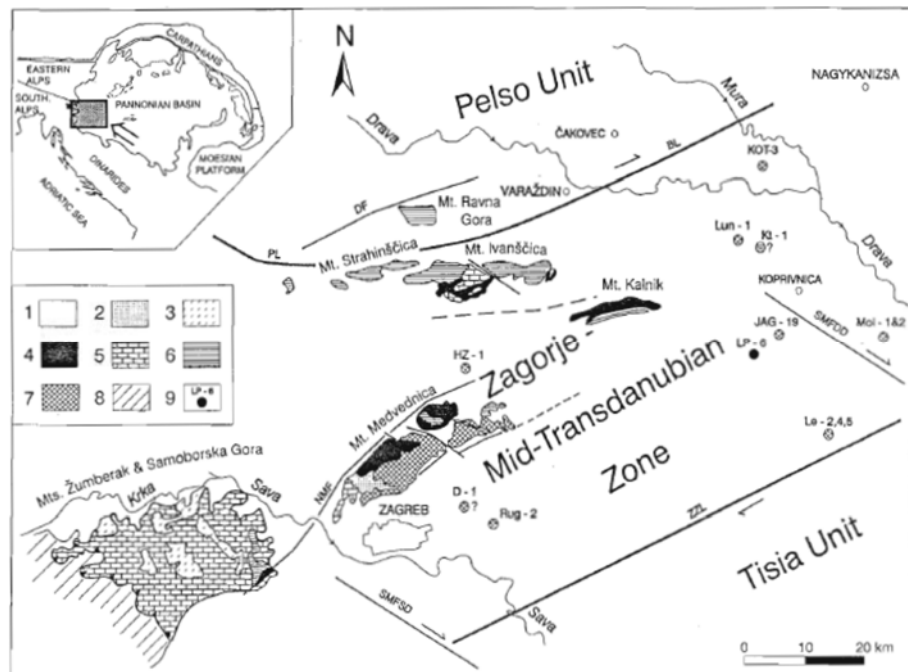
EASTERN ALPS
CARPATHIANS
SOUTH. ALPS
PANNONIAN BASIN
DINARIDES
ADRIATIC SEA
MOESIAN PLATFORM

N

Pelso Unit
NAGYKANIZSA
Mura
Drava
ČAKOVEC
BL
KOT-3
VARAŽDIN
DF
Mt. Ravna Gora
PL
Mt. Strahinščica
Mt. Ivanščica
Lun - 1
Kt - 1
?
Drava
KOPRIVNICA
Mt. Kalnik
SMFDD
JAG - 19
Moi - 1&2
LP - 6
HZ - 1
Zagorje
Mid-Transdanubian
Zone
Le - 2,4,5
Mt. Medvednica
Mts. Žumberak & Samoborska Gora
Krka
Sava
NMF
ZAGREB
D - 1
?
Rug - 2
ZZL
Tisia Unit
SMFSD
Sava

1 2 3
4 5 6
7 8 9 LP - 6

0 10 20 km